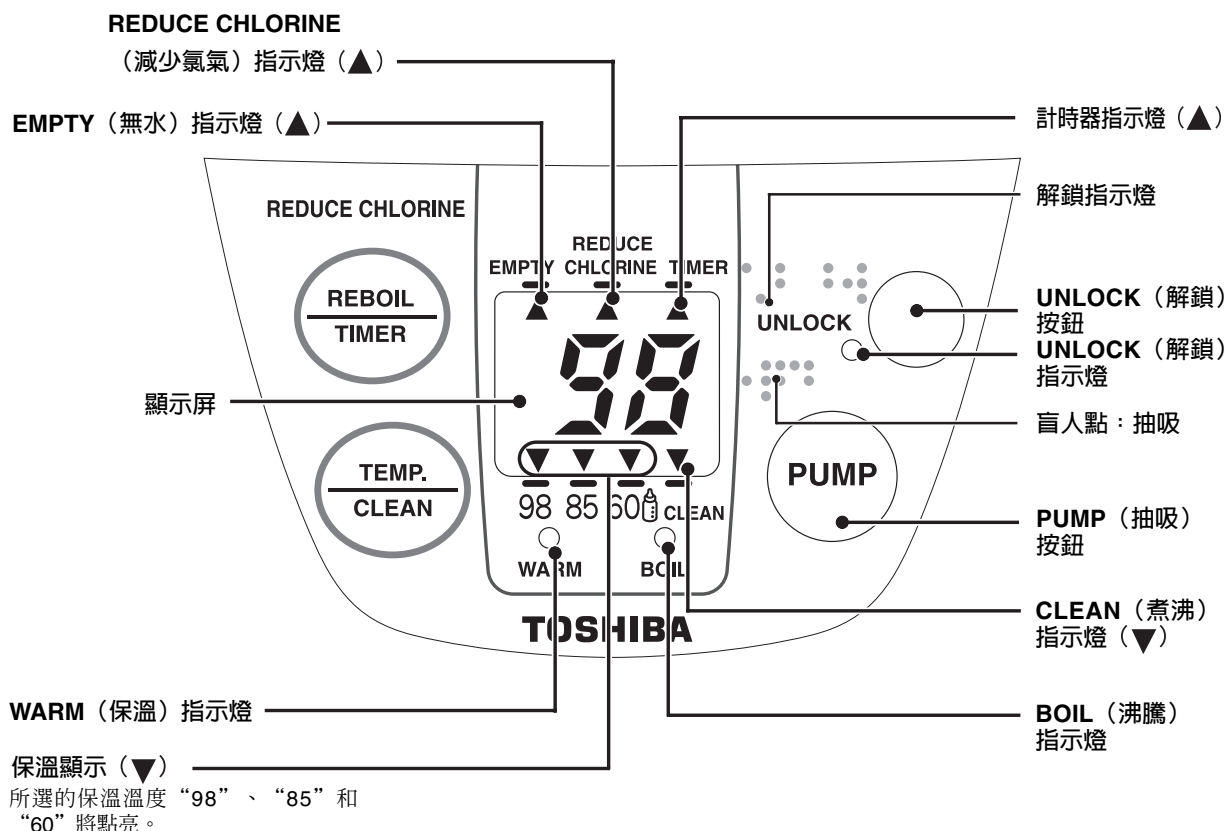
REDUCE CHLORINE
（減少氯氣）指示燈（▲）

EMPTY（無水）指示燈（▲）

計時器指示燈（▲）

解鎖指示燈

REDUCE CHLORINE

REBOIL
TIMER

REDUCE
EMPTY CHLORINE TIMER

UNLOCK

UNLOCK（解鎖）按鈕

UNLOCK（解鎖）指示燈

顯示屏

98

盲人點：抽吸

PUMP

TEMP.
CLEAN

98 85 60 CLEAN

WARM BOIL

PUMP（抽吸）按鈕

TOSHIBA

CLEAN（煮沸）指示燈（▼）

WARM（保溫）指示燈

BOIL（沸騰）指示燈

保溫顯示（▼）
所選的保溫溫度“98”、“85”和“60”將點亮。